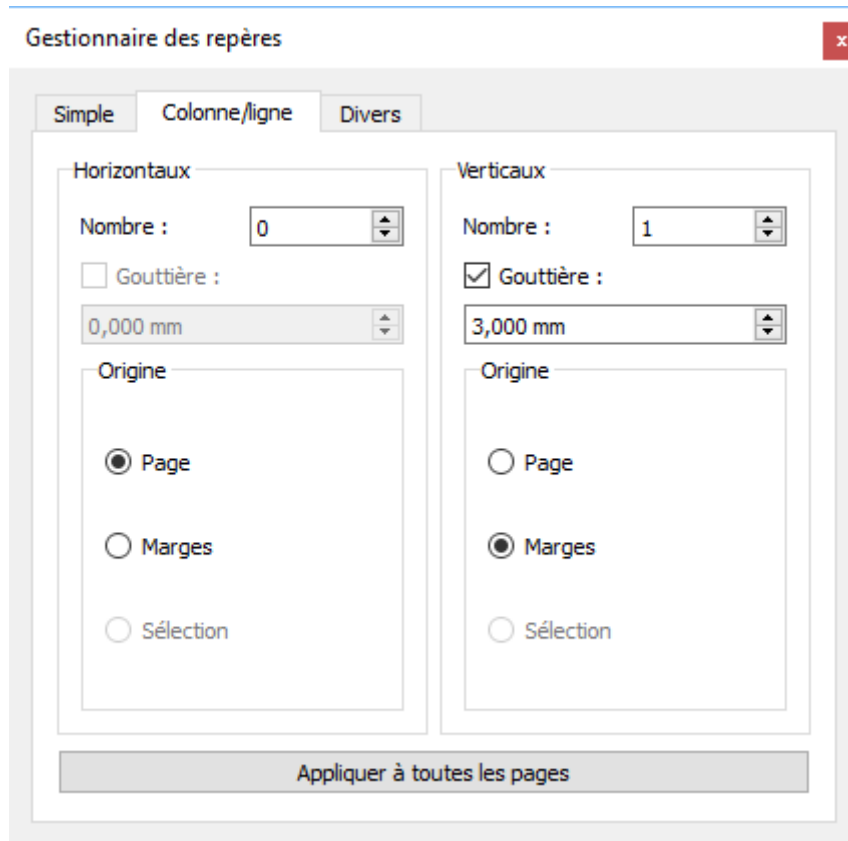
Gestionnaire des repères

Simple Colonne/ligne Divers

Horizontaux

Nombre : 0

Gouttière :

0,000 mm

Origine

Page

Marges

Sélection

Verticaux

Nombre : 1

Gouttière :

3,000 mm

Origine

Page

Marges

Sélection

Appliquer à toutes les pages